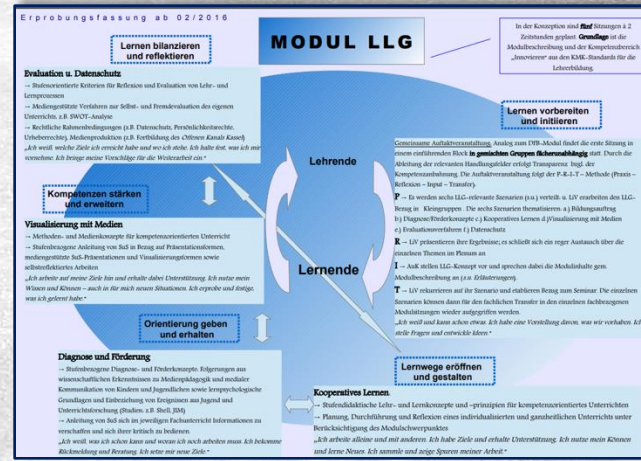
Erprobungsfassung ab 02/2016

MODUL LLG

In der Konzeption sind **fünf** Sitzungen à 2 Zeitstunden geplant. **Grundlage** ist die Modulbeschreibung und der Kompetenzbereich „Innovieren" aus den KMK-Standards für die Lehrerbildung.

Lernen bilanzieren und reflektieren

Evaluation u. Datenschutz
→ Stufenorientierte Kriterien für Reflexion und Evaluation von Lehr- und Lernprozessen
→ Mediengestützte Verfahren zur Selbst- und Fremdevaluation des eigenen Unterricht, z.B. SWOT-Analyse
→ Rechtliche Rahmenbedingungen (z.B. Datenschutz, Persönlichkeitsrechte, Urheberrechte), Medienproduktion (z.B. Fortbildung des Offenen Kanals Kassel)
„Ich weiß, welche Ziele ich erreicht habe und wo ich stehe. Ich halte fest, was ich mir vornehme. Ich bringe meine Vorschläge für die Weiterarbeit ein."

Kompetenzen stärken und erweitern

Visualisierung mit Medien
→ Methoden- und Medienkonzepte für kompetenzorientierten Unterricht
→ Stufenbezogene Anleitung von SuS in Bezug auf Präsentationsformen, mediengestützte SuS-Präsentationen und Visualisierungsformen sowie selbsterstelltes Arbeiten
„Ich arbeite auf meine Ziele hin und erhalte dabei Unterstützung. Ich nutze mein Wissen und Können – auch in für mich neuen Situationen. Ich erprobe und festige, was ich gelernt habe."

Orientierung geben und erhalten

Diagnose und Förderung
→ Stufenbezogene Diagnose- und Förderkonzepte. Folgerungen aus wissenschaftlichen Erkenntnissen zu Medienpädagogik und medialer Kommunikation von Kindern und Jugendlichen sowie lernpsychologische Grundlagen und Einbeziehung von Ereignissen aus Jugend und Unterrichtsforschung (Studien: z.B. Shell, JIM)
→ Anleitung von SuS sich im jeweiligen Fachunterricht Informationen zu verschaffen und sich ihrer kritisch zu bedienen.
„Ich weiß, was ich schon kann und woran ich noch arbeiten muss. Ich bekomme Rückmeldung und Beratung. Ich setze mir neue Ziele."

Lehrende

Lernende

Lernen vorbereiten und initiieren

Gemeinsame Auftaktveranstaltung. Analog zum DfB-Modul findet die erste Sitzung in einem einführenden Block **in gemischten Gruppen fächerunabhängig** statt. Durch die Ableitung der relevanten Handlungsfelder erfolgt Transparenz bzgl. der Kompetenzanbahnung. Die Auftaktveranstaltung folgt der P-R-I-T – Methode (Praxis – Reflexion – Input – Transfer).
**P** → Es werden sechs LiV-relevante Szenarien (z.u.) verteilt. u. LiV erarbeiten den LLG-Bezug in Kleingruppen. Die sechs Szenarien thematisieren: a.) Bildungsauftrag b.) Diagnose/Förderkonzepte c.) Kooperatives Lernen d.)Visualisierung mit Medien e.) Evaluationsverfahren f.) Datenschutz
**R** – LiV präsentieren ihre Ergebnisse; es schließt sich ein reger Austausch über die einzelnen Themen im Plenum an
**I** – AuK stellen LLG-Konzept vor und sprechen über die Modulinhalte gem. Modulbeschreibung an (z.u. Erläuterungen).
**T** – LiV rekurrieren auf ihr Szenario und etablieren Bezug zum Seminar. Die einzelnen Szenarien können dann für den fachlichen Transfer in den einzelnen fachbezogenen Modulsitzungen wieder aufgegriffen werden.
„Ich weiß und kann schon etwas. Ich habe eine Vorstellung davon, was wir vorhaben. Ich stelle Fragen und entwickle Ideen."

Lernwege eröffnen und gestalten

Kooperatives Lernen
→ Stufendidaktische Lehr- und Lernkonzepte und –prinzipien für kompetenzorientiertes Unterrichten
→ Planung, Durchführung und Reflexion eines individualisierten und ganzheitlichen Unterrichts unter Berücksichtigung des Modulschwerpunktes
„Ich arbeite alleine und mit anderen. Ich habe Ziele und erhalte Unterstützung. Ich nutze mein Können und lerne Neues. Ich sammle und zeige Spuren meiner Arbeit."